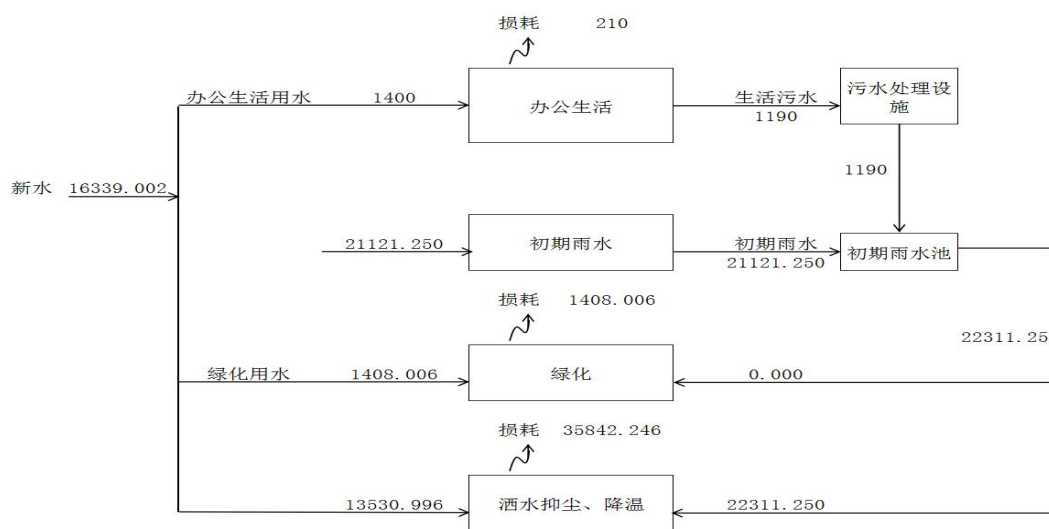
损耗 210

办公生活用水 1400

办公生活

生活污水
1190

污水处理设施

新水 16339.002

1190

21121.250

初期雨水

初期雨水
21121.250

初期雨水池

损耗 1408.006

22311.25

绿化用水 1408.006

绿化

0.000

损耗 35842.246

13530.996

洒水抑尘、降温

22311.250